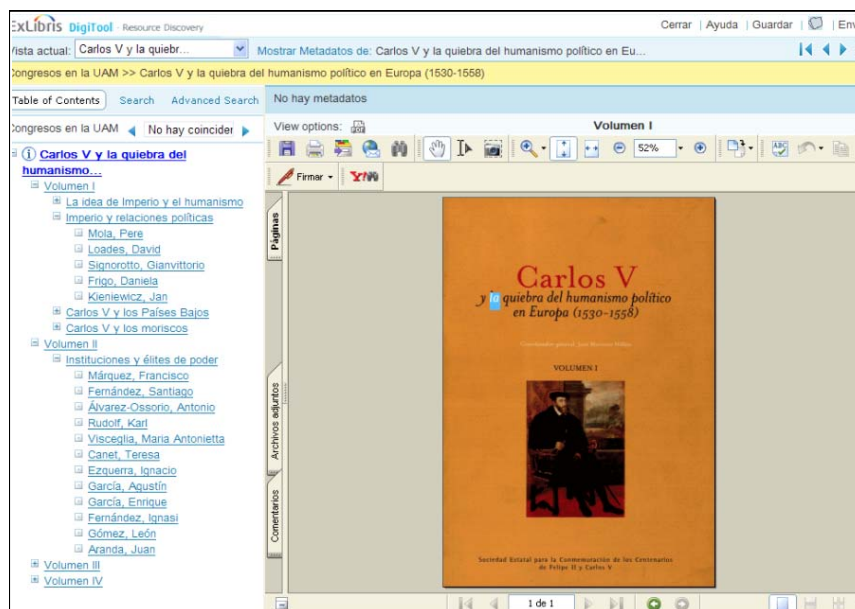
ExLibris DigiTool · Resource Discovery

Cerrar | Ayuda | Guardar | Em

Vista actual: Carlos V y la quiebr... Mostrar Metadatos de: Carlos V y la quiebra del humanismo político en Eu...

Congresos en la UAM >> Carlos V y la quiebra del humanismo político en Europa (1530-1558)

Table of Contents Search Advanced Search

No hay metadatos

Congresos en la UAM No hay coincider

View options:

Volumen I

52%

Firmar

Carlos V y la quiebra del humanismo...
Volumen I
La idea de Imperio y el humanismo
Imperio y relaciones políticas
Mola, Pere
Loades, David
Signorotto, Gianvittorio
Frigo, Daniela
Kieniewicz, Jan
Carlos V y los Países Bajos
Carlos V y los moriscos
Volumen II
Instituciones y élites de poder
Márquez, Francisco
Fernández, Santiago
Álvarez-Ossorio, Antonio
Rudolf, Karl
Visceglia, Maria Antonietta
Canet, Teresa
Ezquerra, Ignacio
García, Agustín
García, Enrique
Fernández, Ignasi
Gómez, León
Aranda, Juan
Volumen III
Volumen IV

Páginas

Archivos adjuntos

Comentarios

Carlos V
y la quiebra del humanismo político en Europa (1530-1558)

Coordinador general José Martínez Millán

VOLUMEN I

Sociedad Estatal para la Conmemoración de los Centenarios de Felipe II y Carlos V

1 de 1